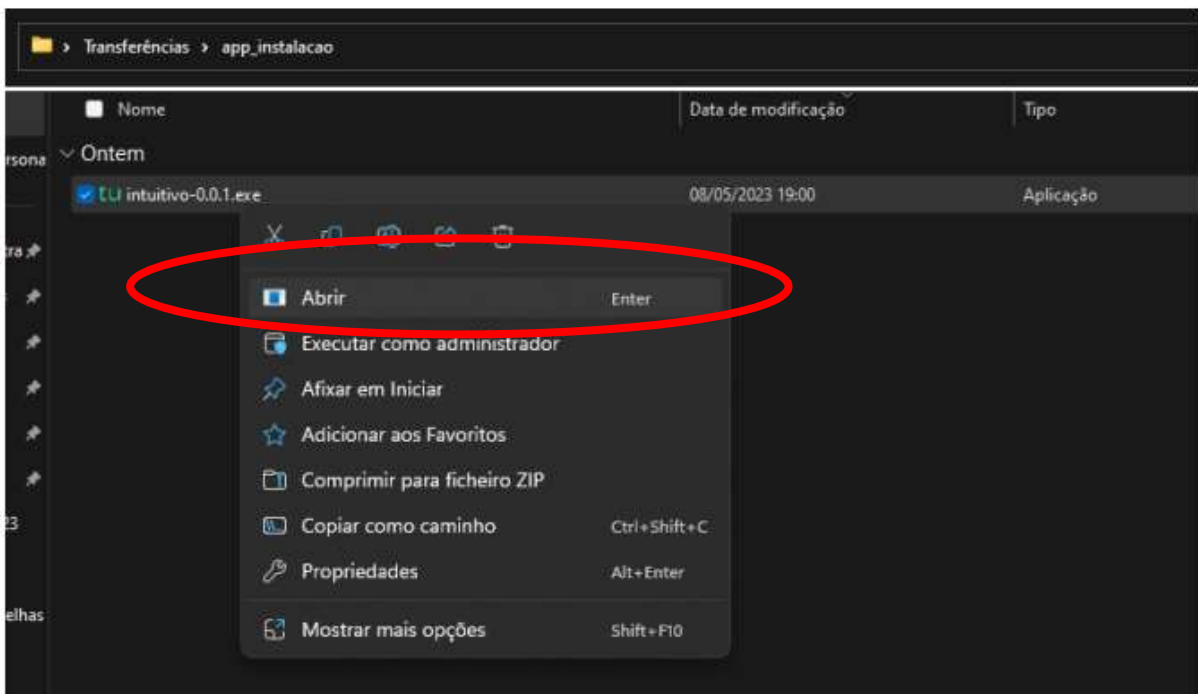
> Transferências > app_instalacao

Nome | Data de modificação | Tipo

rsona

Ontem

tu intuitivo-0.0.1.exe 08/05/2023 19:00 Aplicação

tra

Abrir Enter

Executar como administrador

Afixar em Iniciar

Adicionar aos Favoritos

Comprimir para ficheiro ZIP

Copiar como caminho Ctrl+Shift+C

Propriedades Alt+Enter

Mostrar mais opções Shift+F10

23

elhas